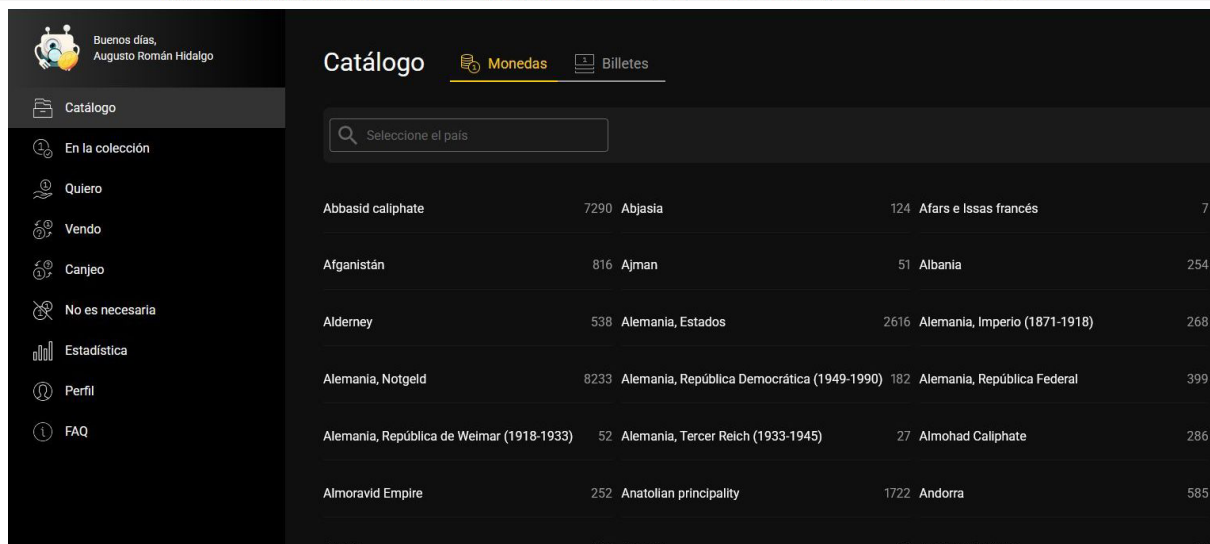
Buenos días,
Augusto Román Hidalgo

Catálogo
En la colección
Quiero
Vendo
Canjeo
No es necesaria
Estadística
Perfil
FAQ

Catálogo
Monedas
Billetes

Seleccione el país

| | | | | | |
|---|---|---|---|---|---|
| Abbasid caliphate | 7290 | Abjasia | 124 | Afars e Issas francés | 7 |
| Afganistán | 816 | Ajman | 51 | Albania | 254 |
| Alderney | 538 | Alemania, Estados | 2616 | Alemania, Imperio (1871-1918) | 268 |
| Alemania, Notgeld | 8233 | Alemania, República Democrática (1949-1990) | 182 | Alemania, República Federal | 399 |
| Alemania, República de Weimar (1918-1933) | 52 | Alemania, Tercer Reich (1933-1945) | 27 | Almohad Caliphate | 286 |
| Almoravid Empire | 252 | Anatolian principality | 1722 | Andorra | 585 |